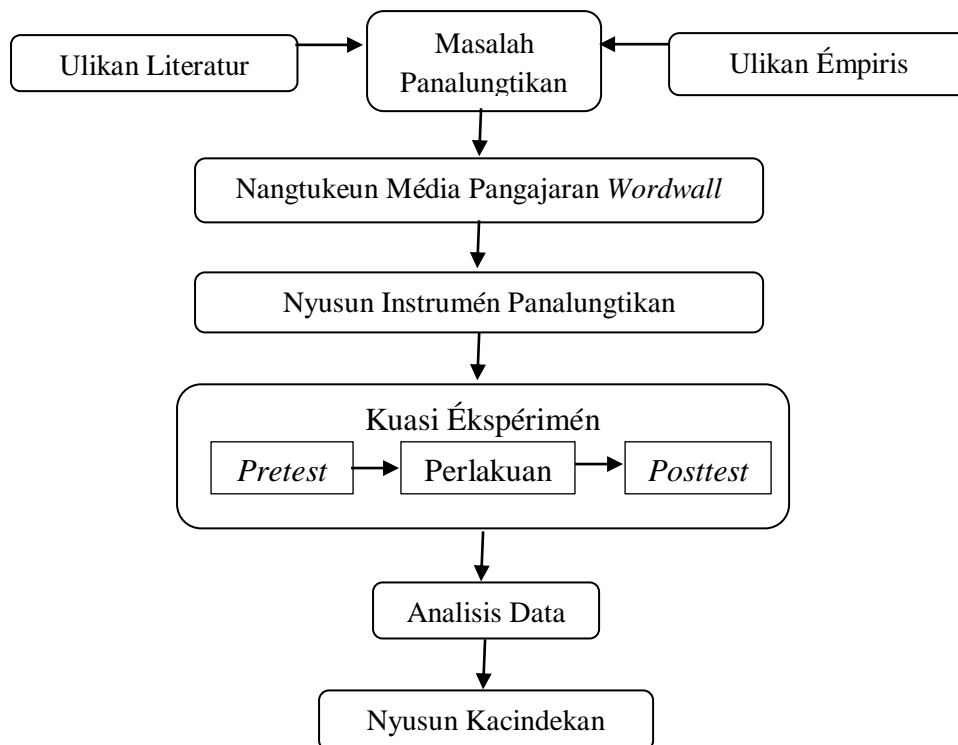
Ulikan Literatur

Masalah Panalungtikan

Ulikan Émpiris

Nangtukeun Média Pangajaran *Wordwall*

Nyusun Instrumén Panalungtikan

Kuasi Ékspérimén

*Pretest*

Perlakuan

*Posttest*

Analisis Data

Nyusun Kacindekan